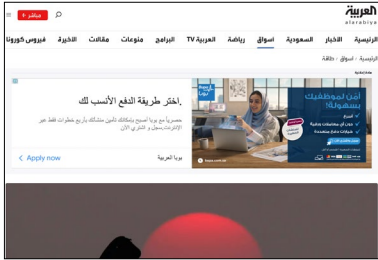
العربية
alarabiya

مباشر +

الرئيسية الأخبار السعودية أسواق رياضة العربية TV البرامج منوعات مقالات الآخرة فيروس كورونا

الرئيسية › أسواق › طاقة

أمن لموظفيك بسهولة!

اختر طريقة الدفع الأنسب لك.

حصرياً مع بوبا أصبح بإمكانك تأمين منشأتك بأربع خطوات فقط عبر الإنترنت.سجل و اشتري الآن

بوبا العربية

Apply now